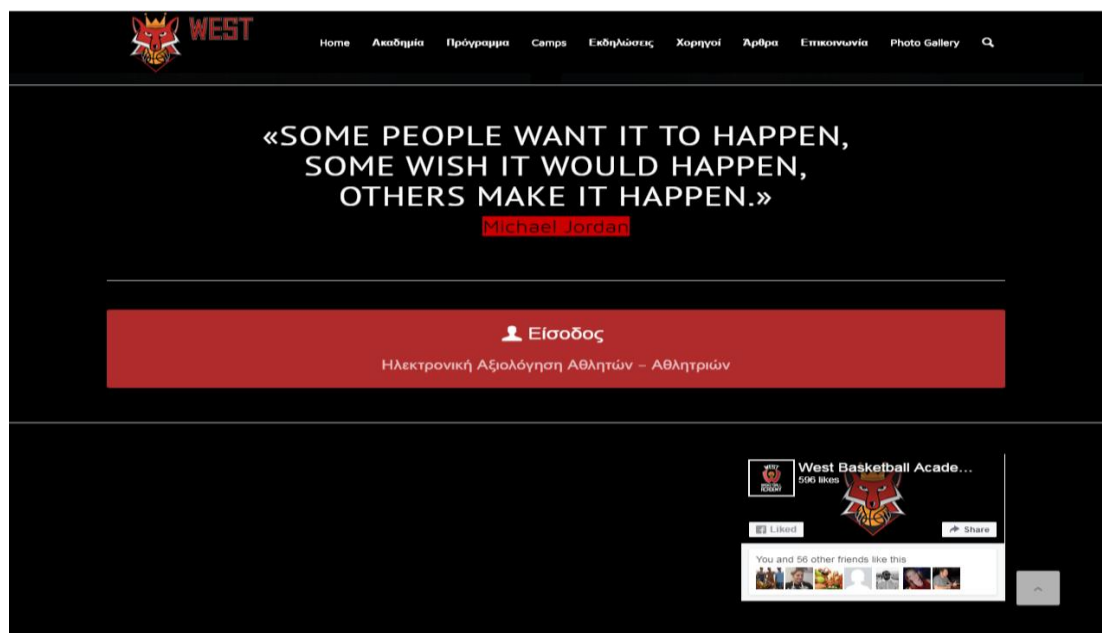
WEST

Home Ακαδημία Πρόγραμμα Camps Εκδηλώσεις Χορηγοί Άρθρα Επικοινωνία Photo Gallery

«SOME PEOPLE WANT IT TO HAPPEN, SOME WISH IT WOULD HAPPEN, OTHERS MAKE IT HAPPEN.»
Michael Jordan

Είσοδος
Ηλεκτρονική Αξιολόγηση Αθλητών – Αθλητριών

West Basketball Acade...
596 likes

Liked
Share

You and 56 other friends like this